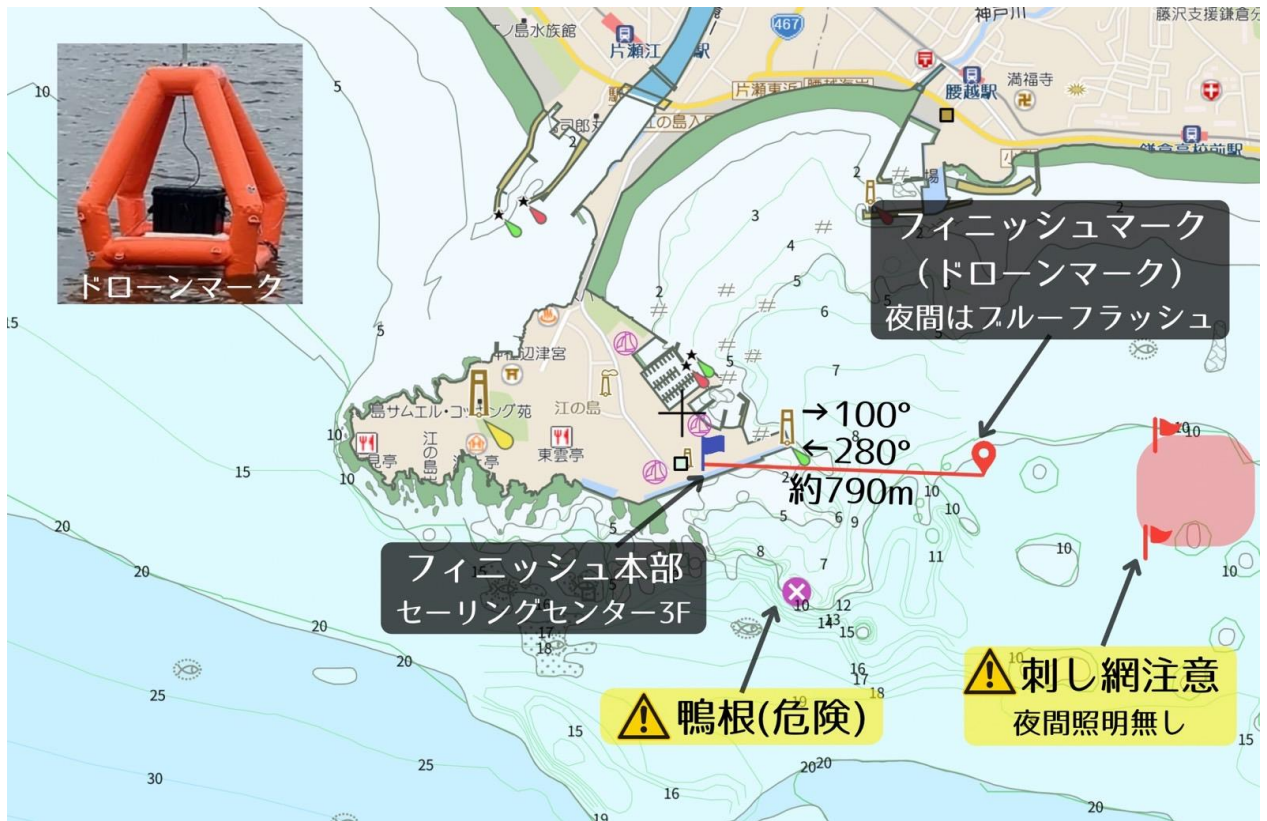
ドローンマーク

江ノ島水族館
片瀬江ノ島駅
467
神戸川
藤沢支援鎌倉分
腰越駅
満福寺
片瀬東浜
江の島入口
鎌倉高校前駅

フィニッシュマーク
(ドローンマーク)
夜間はブルーフラッシュ

辺津宮
島サムエル・コッキング苑
江の島
東雲亭

→100°
←280°
約790m

フィニッシュ本部
セーリングセンター3F

鴨根(危険)

刺し網注意
夜間照明無し

10 5 2 3 4 5 6 7 8 9 10 11 12 13 14 15 16 17 18 19 20 25 30